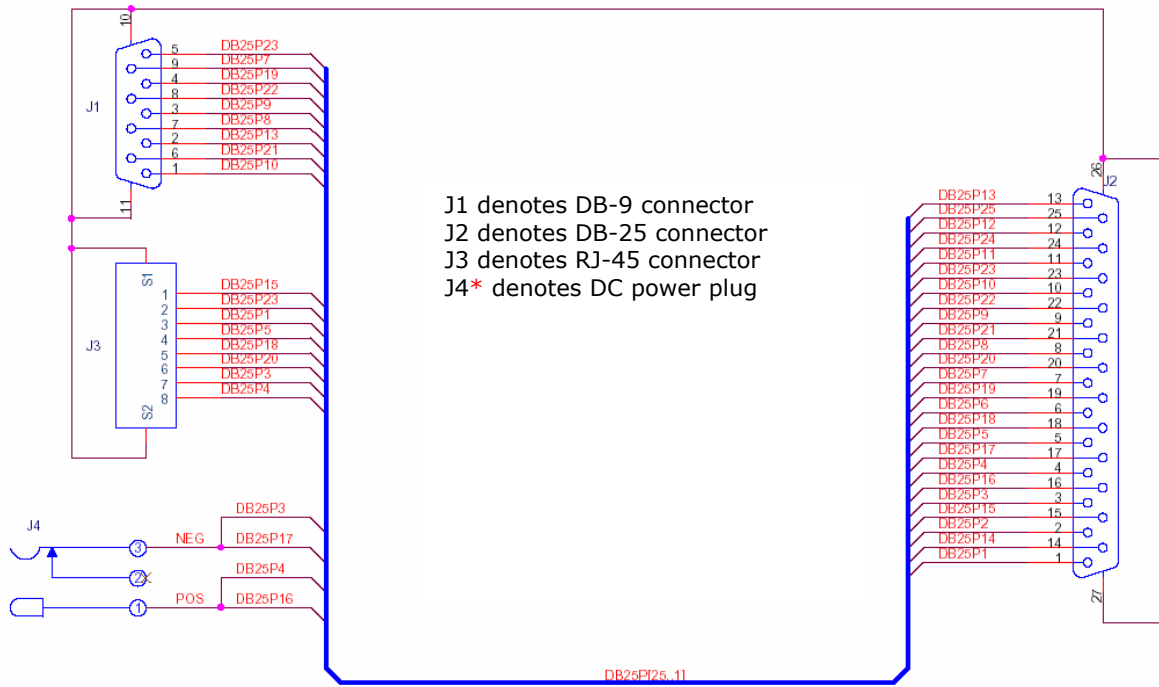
10

J1

5 DB25P23
9 DB25P7
4 DB25P19
8 DB25P22
3 DB25P9
7 DB25P8
2 DB25P13
6 DB25P21
1 DB25P10

11

J1 denotes DB-9 connector
J2 denotes DB-25 connector
J3 denotes RJ-45 connector
J4* denotes DC power plug

J3

S1
1 DB25P15
2 DB25P23
3 DB25P1
4 DB25P5
5 DB25P18
6 DB25P20
7 DB25P3
8 DB25P4
S2

J4
3 NEG DB25P3 DB25P17
2
1 POS DB25P4 DB25P16

26 J2

DB25P13 13
DB25P25 25
DB25P12 12
DB25P24 24
DB25P11 11
DB25P23 23
DB25P10 10
DB25P22 22
DB25P9 9
DB25P21 21
DB25P8 8
DB25P20 20
DB25P7 7
DB25P19 19
DB25P6 6
DB25P18 18
DB25P5 5
DB25P17 17
DB25P4 4
DB25P16 16
DB25P3 3
DB25P15 15
DB25P2 2
DB25P14 14
DB25P1 1

27

DB25P[25..1]